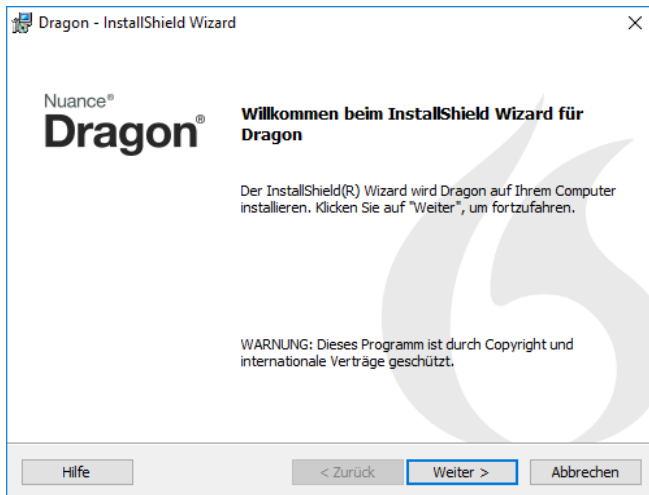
Dragon - InstallShield Wizard

×

Nuance®
Dragon®

Willkommen beim InstallShield Wizard für Dragon

Der InstallShield(R) Wizard wird Dragon auf Ihrem Computer installieren. Klicken Sie auf "Weiter", um fortzufahren.

WARNUNG: Dieses Programm ist durch Copyright und internationale Verträge geschützt.

Hilfe

< Zurück

Weiter >

Abbrechen